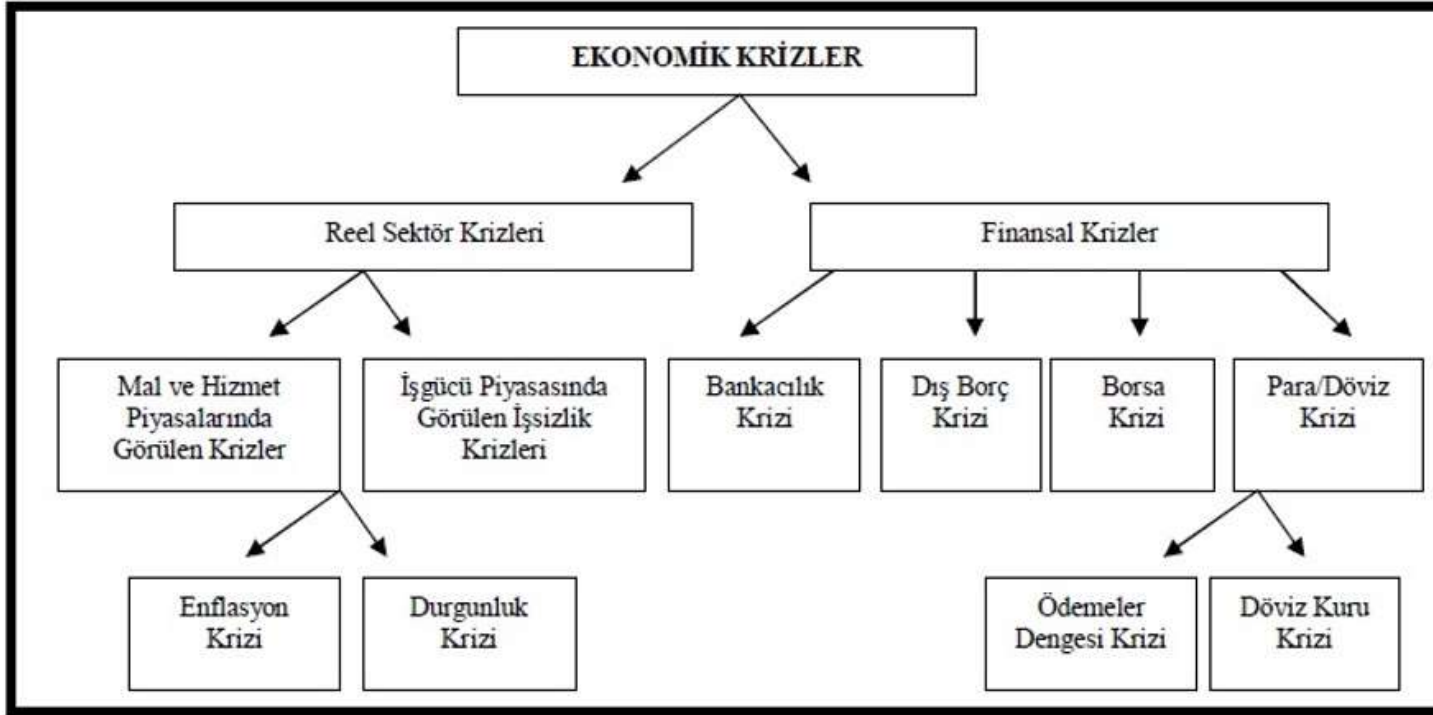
EKONOMİK KRİZLER

Reel Sektör Krizleri

Finansal Krizler

Mal ve Hizmet Piyasalarında Görülen Krizler

İşgücü Piyasasında Görülen İşsizlik Krizleri

Bankacılık Krizi

Dış Borç Krizi

Borsa Krizi

Para/Döviz Krizi

Enflasyon Krizi

Durgunluk Krizi

Ödemeler Dengesi Krizi

Döviz Kuru Krizi